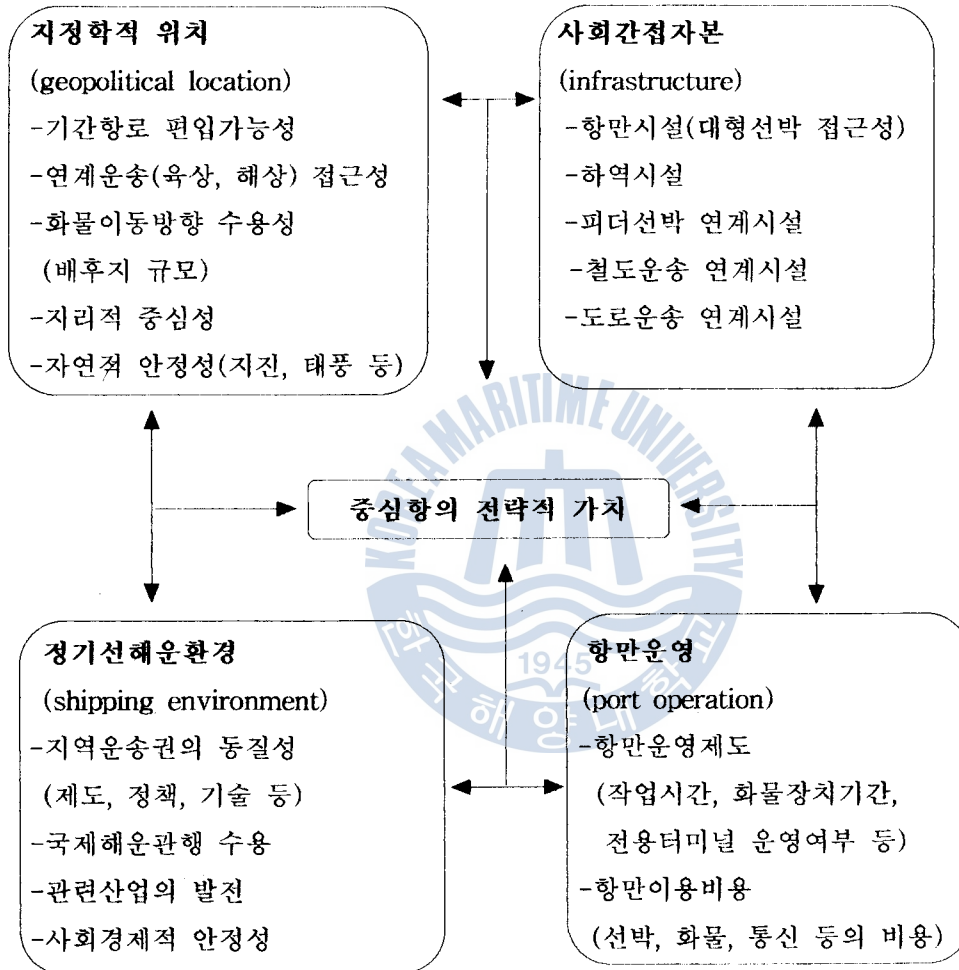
지정학적 위치
(geopolitical location)
-기간항로 편입가능성
-연계운송(육상, 해상) 접근성
-화물이동방향 수용성
(배후지 규모)
-지리적 중심성
-자연적 안정성(지진, 태풍 등)

사회간접자본
(infrastructure)
-항만시설(대형선박 접근성)
-하역시설
-피더선박 연계시설
-철도운송 연계시설
-도로운송 연계시설

중심항의 전략적 가치

KOREA MARITIME UNIVERSITY
1945
한국해양대학교

정기선해운환경
(shipping environment)
-지역운송권의 동질성
(제도, 정책, 기술 등)
-국제해운관행 수용
-관련산업의 발전
-사회경제적 안정성

항만운영
(port operation)
-항만운영제도
(작업시간, 화물장치기간, 전용터미널 운영여부 등)
-항만이용비용
(선박, 화물, 통신 등의 비용)